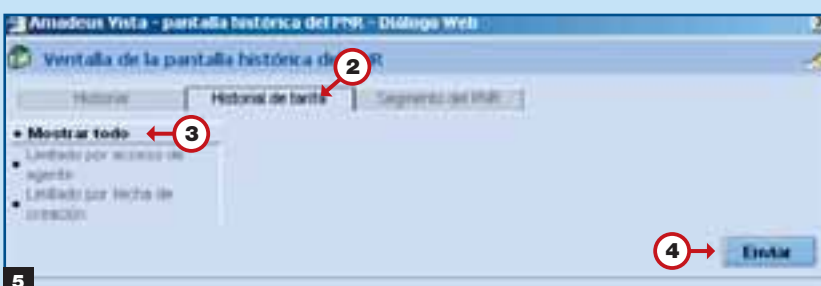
Amadeus Vista - pantalla histórica del PNR - Diálogo Web

Ventalla de la pantalla histórica d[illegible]R

2

Historial

Historial de tarifa

Segmento del PNR

Mostrar todo

3

Listado por acceso de agente

Listado por fecha de creación

4

Enviar

5